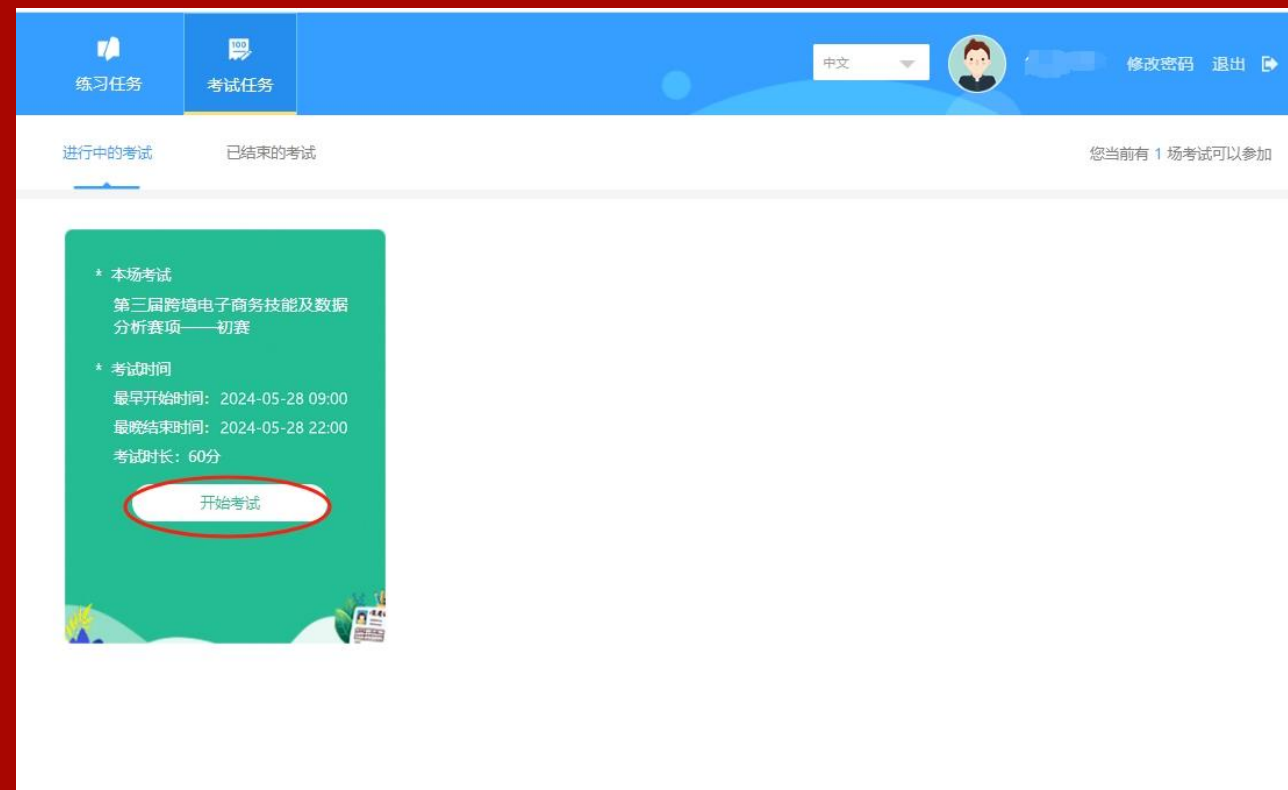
练习任务 考试任务 中文 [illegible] 修改密码 退出

进行中的考试 已结束的考试 您当前有 1 场考试可以参加

* 本场考试
第三届跨境电子商务技能及数据分析赛项——初赛

* 考试时间
最早开始时间：2024-05-28 09:00
最晚结束时间：2024-05-28 22:00
考试时长：60分

开始考试